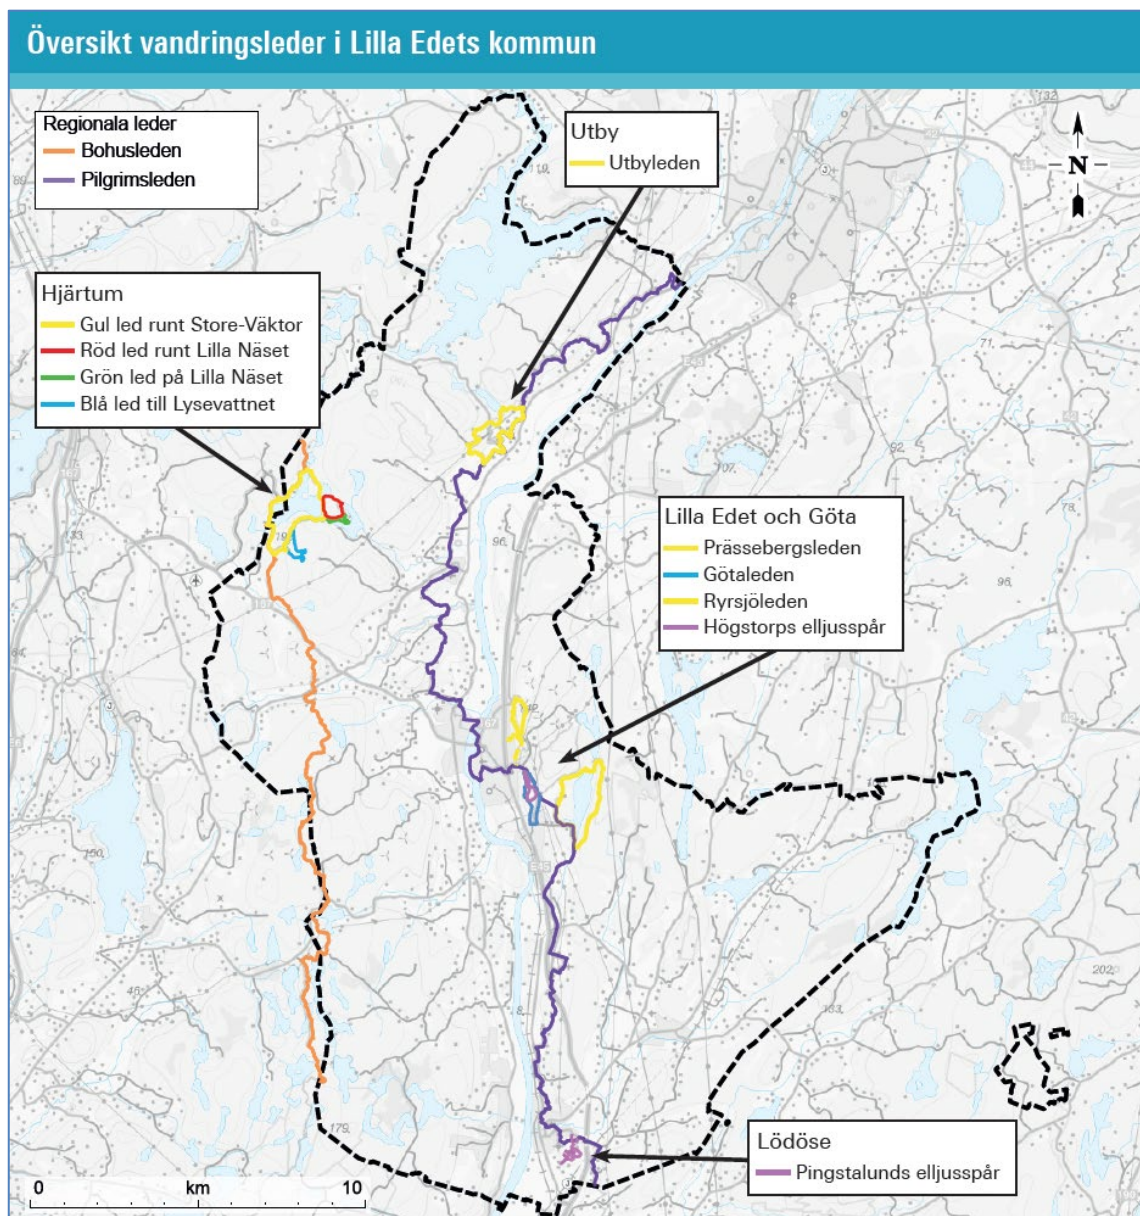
Översikt vandringsleder i Lilla Edets kommun

Regionala leder
Bohusleden
Pilgrimsleden

Utby
Utbyleden

N

Hjärtum
Gul led runt Store-Väktor
Röd led runt Lilla Näset
Grön led på Lilla Näset
Blå led till Lysevattnet

Lilla Edet och Göta
Prässebergsleden
Götaleden
Ryrsjöleden
Högstorps elljusspår

Lödöse
Pingstalunds elljusspår

0 km 10